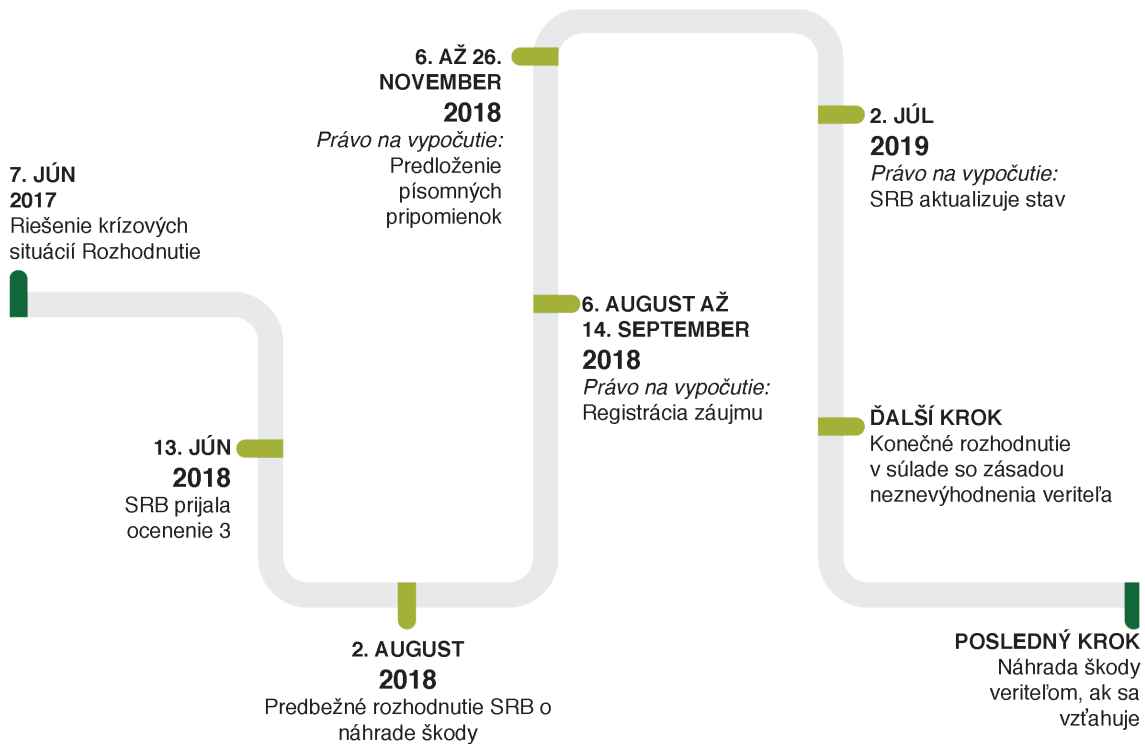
7. JÚN
2017
Riešenie krízových situácií Rozhodnutie

13. JÚN
2018
SRB prijala ocenenie 3

2. AUGUST
2018
Predbežné rozhodnutie SRB o náhrade škody

6. AŽ 26. NOVEMBER
2018
*Právo na vypočutie:*
Predloženie písomných pripomienok

6. AUGUST AŽ 14. SEPTEMBER
2018
*Právo na vypočutie:*
Registrácia záujmu

2. JÚL
2019
*Právo na vypočutie:*
SRB aktualizuje stav

ĎALŠÍ KROK
Konečné rozhodnutie v súlade so zásadou neznevýhodnenia veriteľa

POSLEDNÝ KROK
Náhrada škody veriteľom, ak sa vzťahuje